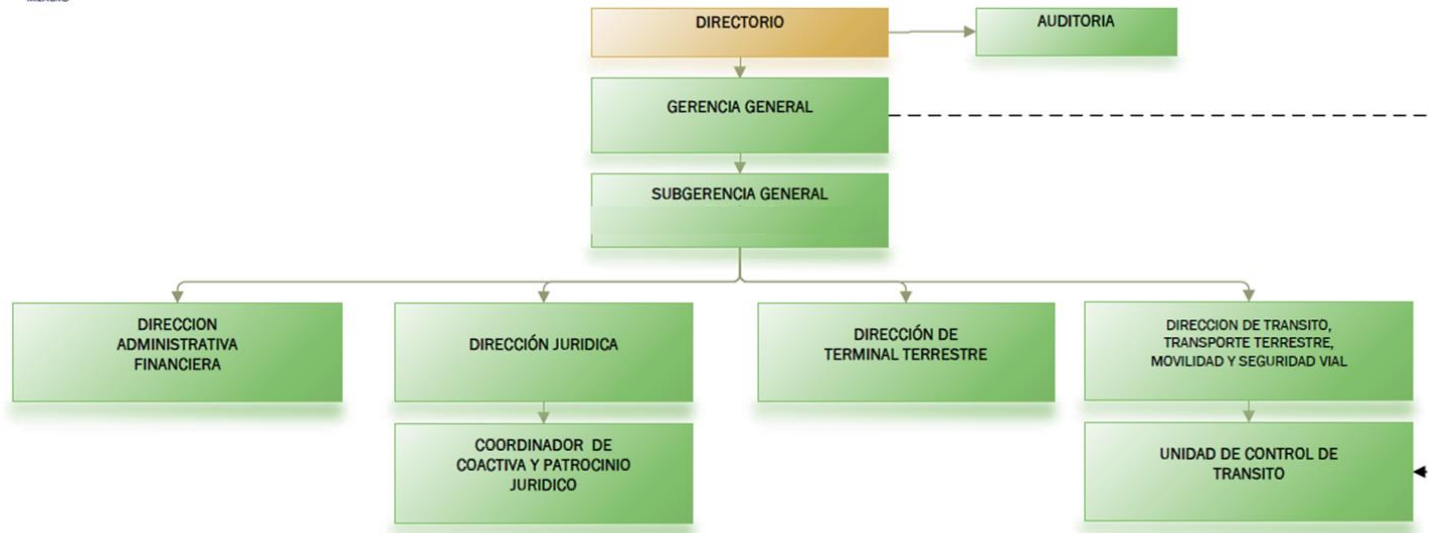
DIRECTORIO

AUDITORIA

GERENCIA GENERAL

SUBGERENCIA GENERAL

DIRECCION ADMINISTRATIVA FINANCIERA

DIRECCIÓN JURIDICA

COORDINADOR DE COACTIVA Y PATROCINIO JURIDICO

DIRECCIÓN DE TERMINAL TERRESTRE

DIRECCION DE TRANSITO, TRANSPORTE TERRESTRE, MOVILIDAD Y SEGURIDAD VIAL

UNIDAD DE CONTROL DE TRANSITO